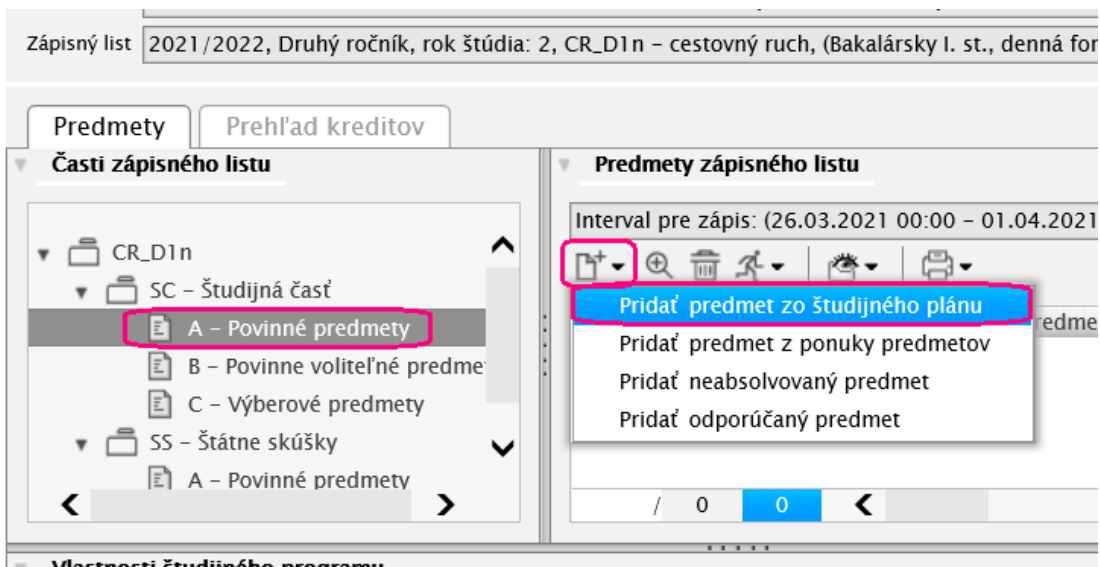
Zápisný list 2021/2022, Druhý ročník, rok štúdia: 2, CR_D1n – cestovný ruch, (Bakalársky I. st., denná for

Predmety
Prehľad kreditov

Časti zápisného listu

CR_D1n
SC – Študijná časť
A – Povinné predmety
B – Povinne voliteľné predme
C – Výberové predmety
SS – Štátne skúšky
A – Povinné predmety

Predmety zápisného listu

Interval pre zápis: (26.03.2021 00:00 – 01.04.2021

Pridať predmet zo študijného plánu
Pridať predmet z ponuky predmetov
Pridať neabsolvovaný predmet
Pridať odporúčaný predmet

redme

/ 0 0

Vlastnosti študijného programu